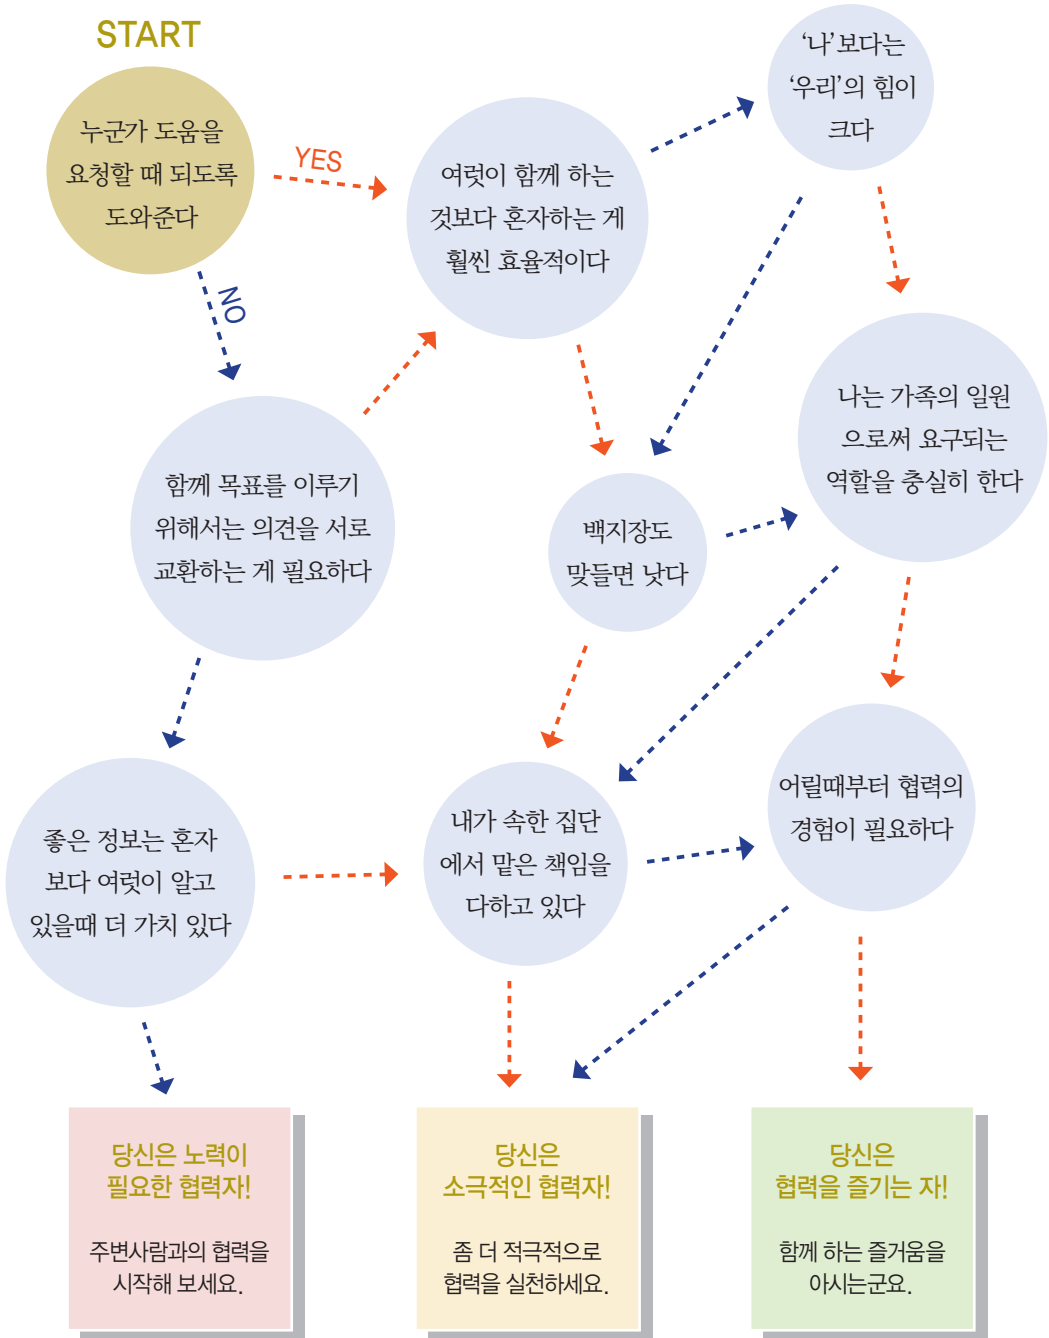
START

누군가 도움을 요청할 때 되도록 도와준다

YES

NO

여럿이 함께 하는 것보다 혼자하는 게 훨씬 효율적이다

'나'보다는 '우리'의 힘이 크다

함께 목표를 이루기 위해서는 의견을 서로 교환하는 게 필요하다

백지장도 맞들면 낫다

나는 가족의 일원으로써 요구되는 역할을 충실히 한다

좋은 정보는 혼자 보다 여럿이 알고 있을때 더 가치 있다

내가 속한 집단에서 맡은 책임을 다하고 있다

어릴때부터 협력의 경험이 필요하다

당신은 노력이 필요한 협력자!

주변사람과의 협력을 시작해 보세요.

당신은 소극적인 협력자!

좀 더 적극적으로 협력을 실천하세요.

당신은 협력을 즐기는 자!

함께 하는 즐거움을 아시는군요.